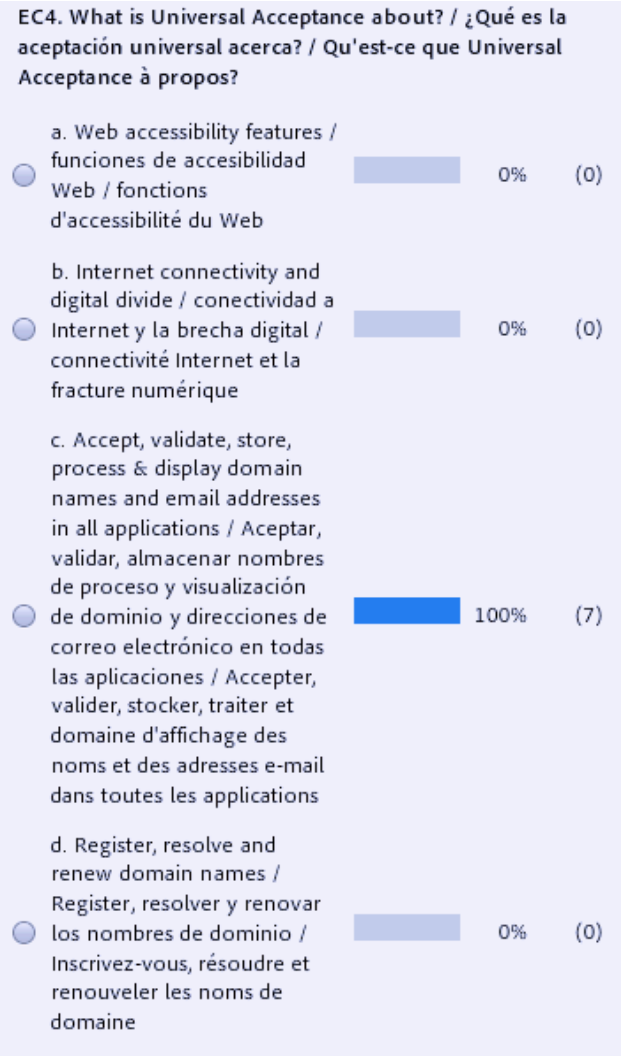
EC4. What is Universal Acceptance about? / ¿Qué es la aceptación universal acerca? / Qu'est-ce que Universal Acceptance à propos?

a. Web accessibility features / funciones de accesibilidad Web / fonctions d'accessibilité du Web 0% (0)

b. Internet connectivity and digital divide / conectividad a Internet y la brecha digital / connectivité Internet et la fracture numérique 0% (0)

c. Accept, validate, store, process & display domain names and email addresses in all applications / Aceptar, validar, almacenar nombres de proceso y visualización de dominio y direcciones de correo electrónico en todas las aplicaciones / Accepter, valider, stocker, traiter et domaine d'affichage des noms et des adresses e-mail dans toutes les applications 100% (7)

d. Register, resolve and renew domain names / Register, resolver y renovar los nombres de dominio / Inscrivez-vous, résoudre et renouveler les noms de domaine 0% (0)